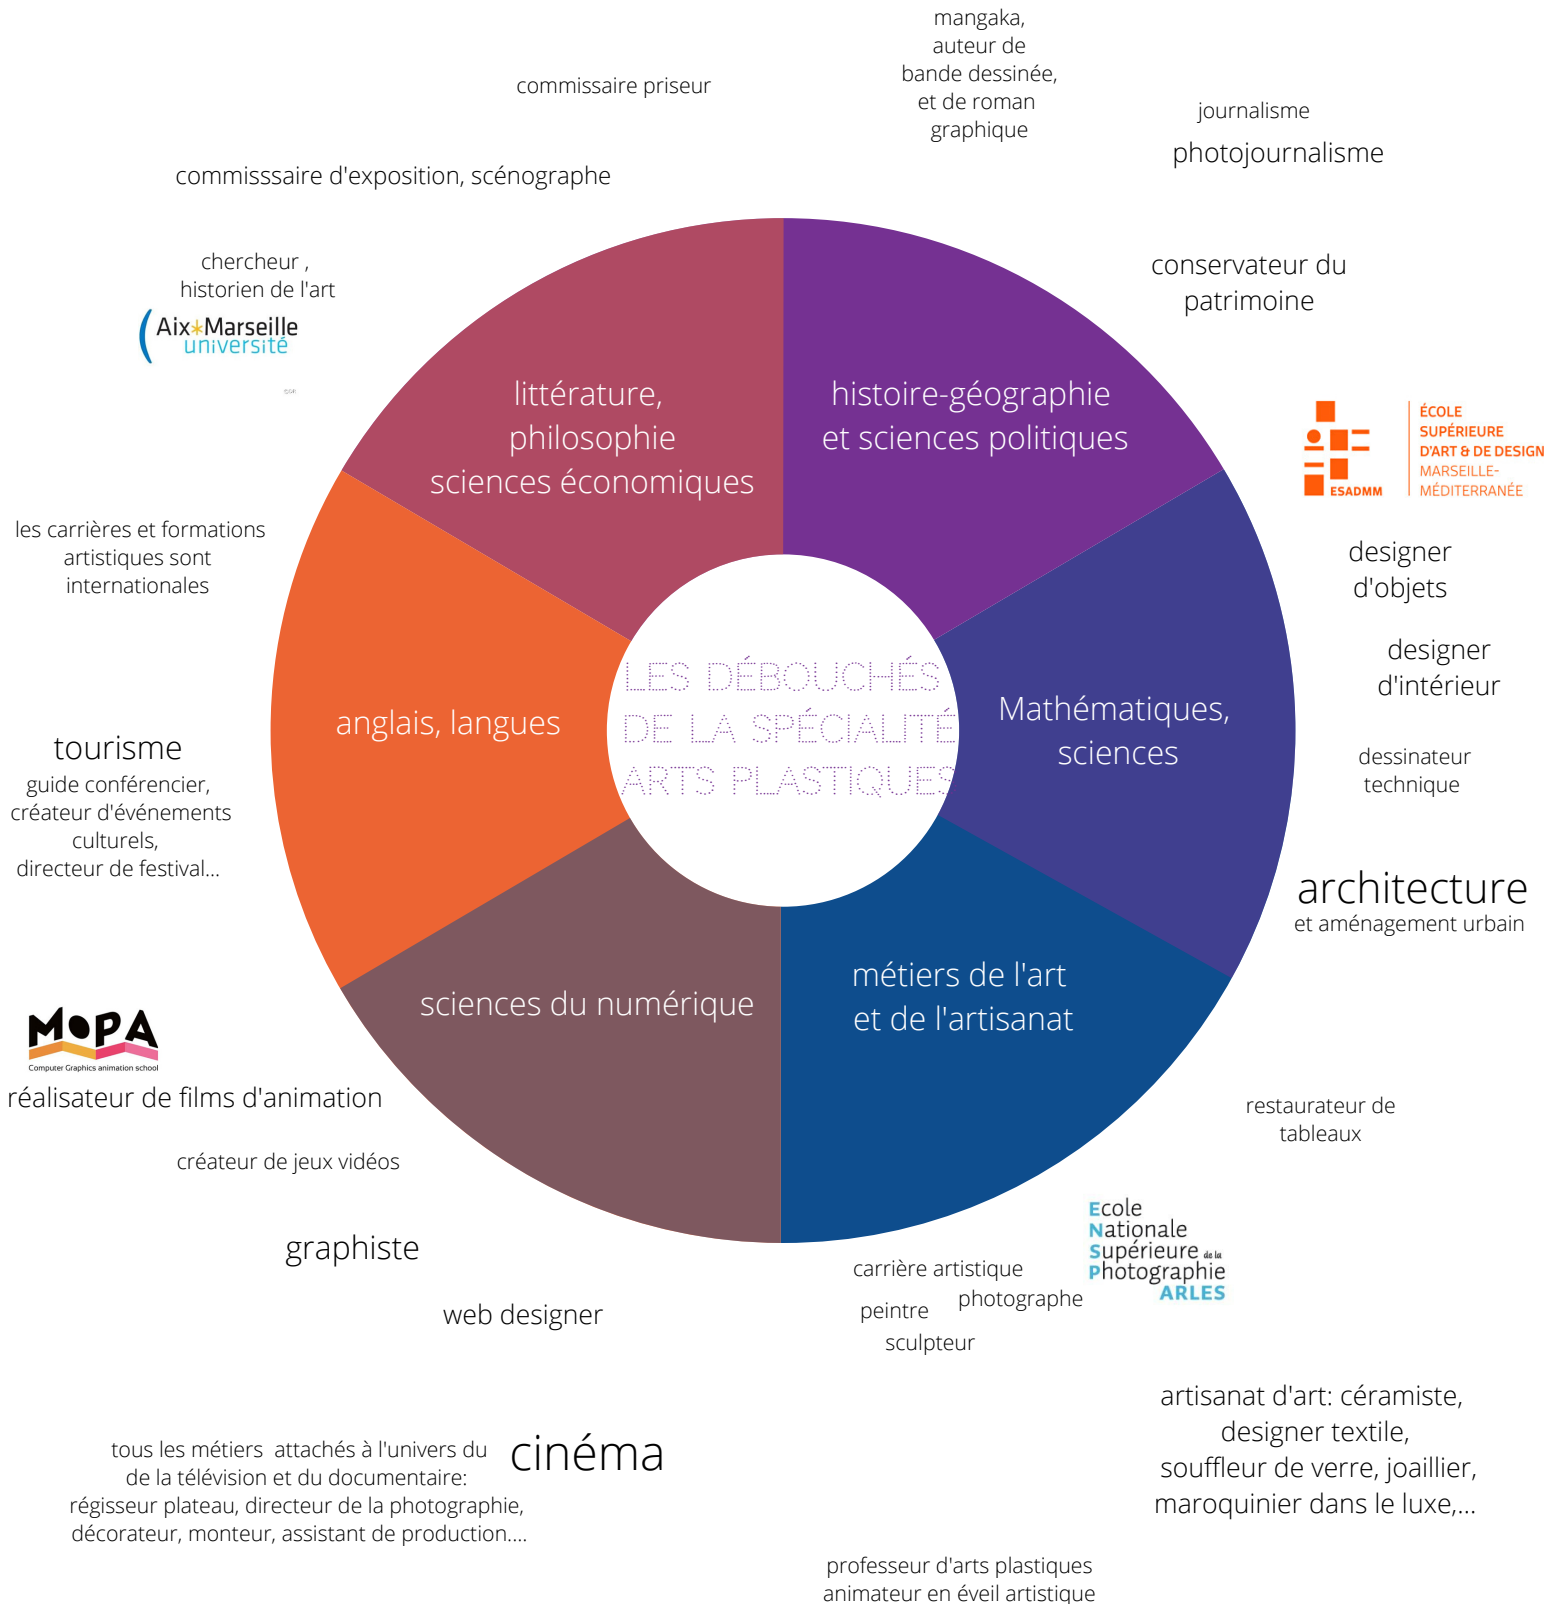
mangaka, auteur de bande dessinée, et de roman graphique

commissaire priseur

journalisme

photojournalisme

commisssaire d'exposition, scénographe

conservateur du patrimoine

chercheur , historien de l'art

Aix Marseille université

littérature, philosophie sciences économiques

histoire-géographie et sciences politiques

ÉCOLE SUPÉRIEURE D'ART & DE DESIGN MARSEILLE-MÉDITERRANÉE

ESADMM

les carrières et formations artistiques sont internationales

designer d'objets

LES DÉBOUCHÉS DE LA SPÉCIALITÉ ARTS PLASTIQUES

anglais, langues

Mathématiques, sciences

designer d'intérieur

tourisme

guide conférencier, créateur d'événements culturels, directeur de festival...

dessinateur technique

architecture

et aménagement urbain

métiers de l'art et de l'artisanat

sciences du numérique

MOPA

Computer Graphics animation school

réalisateur de films d'animation

restaurateur de tableaux

créateur de jeux vidéos

Ecole Nationale Supérieure de la Photographie ARLES

graphiste

carrière artistique

peintre

photographe

web designer

sculpteur

artisanat d'art: céramiste, designer textile, souffleur de verre, joaillier, maroquinier dans le luxe,...

tous les métiers attachés à l'univers du de la télévision et du documentaire: régisseur plateau, directeur de la photographie, décorateur, monteur, assistant de production....

cinéma

professeur d'arts plastiques animateur en éveil artistique